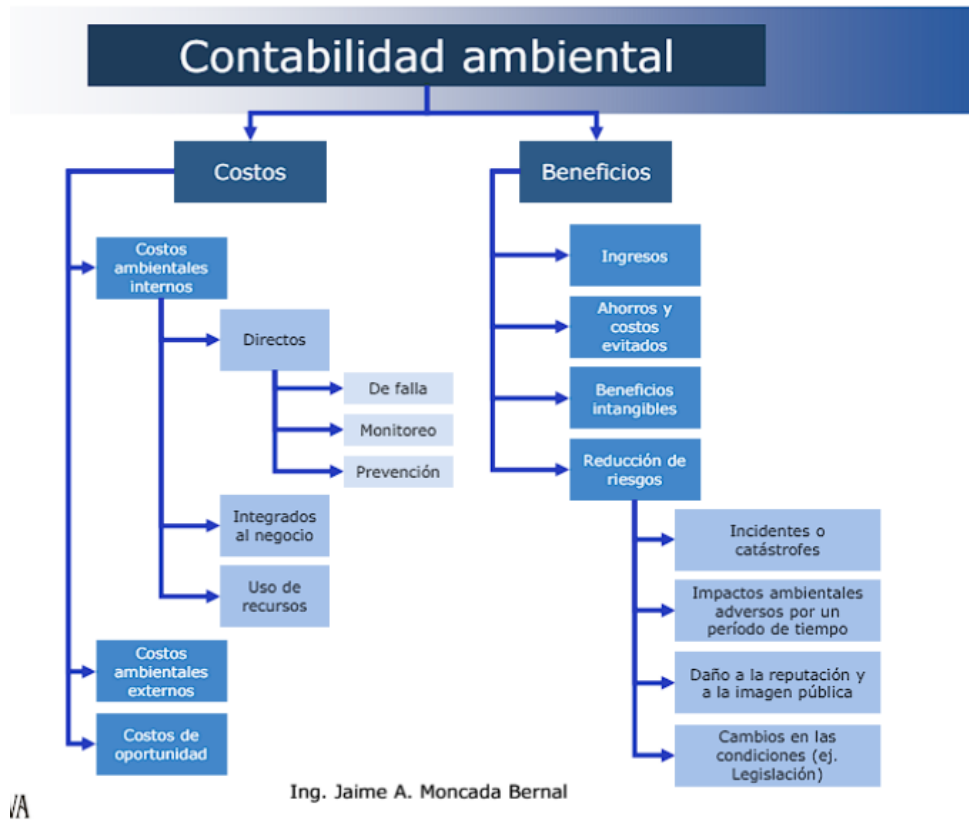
Contabilidad ambiental

Costos

Costos ambientales internos

Directos

De falla

Monitoreo

Prevención

Integrados al negocio

Uso de recursos

Costos ambientales externos

Costos de oportunidad

Beneficios

Ingresos

Ahorros y costos evitados

Beneficios intangibles

Reducción de riesgos

Incidentes o catástrofes

Impactos ambientales adversos por un período de tiempo

Daño a la reputación y a la imagen pública

Cambios en las condiciones (ej. Legislación)

Ing. Jaime A. Moncada Bernal

VA